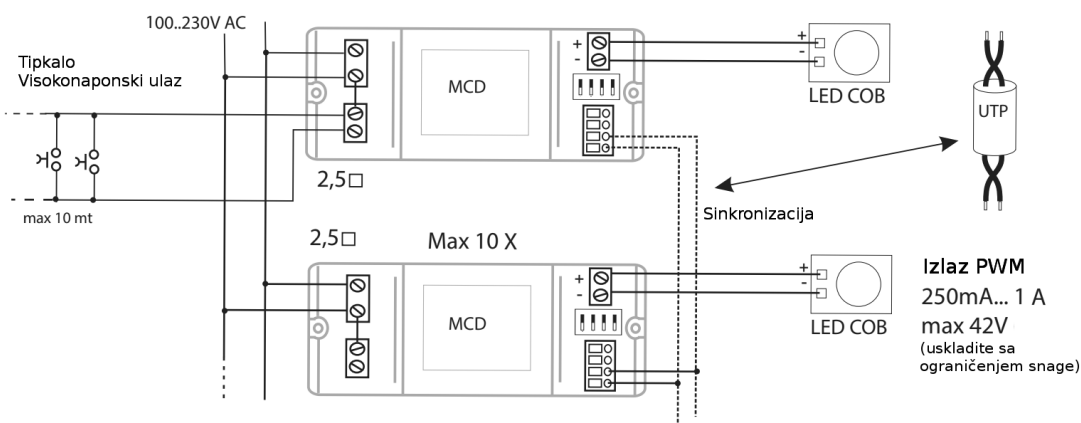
100..230V AC

Tipkalo
Visokonaponski ulaz

max 10 mt

MCD

+
-

+
-

LED COB

UTP

2,5□

Sinkronizacija

2,5□

Max 10 X

MCD

+
-

+
-

LED COB

Izlaz PWM
250mA... 1 A
max 42V
(uskladite sa ograničenjem snage)